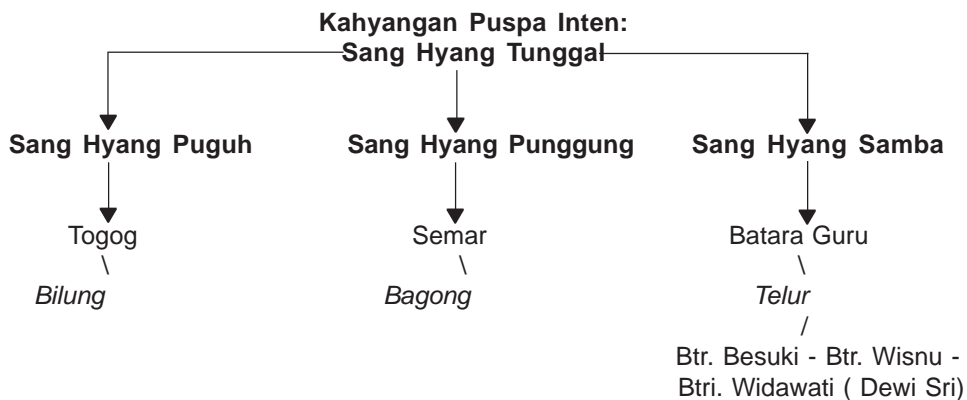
Kahyangan Puspa Inten:
Sang Hyang Tunggal

Sang Hyang Puguh

Togog
\
Bilung

Sang Hyang Punggung

Semar
\
Bagong

Sang Hyang Samba

Batara Guru
\
Telur
/
Btr. Besuki - Btr. Wisnu - Btri. Widawati ( Dewi Sri)